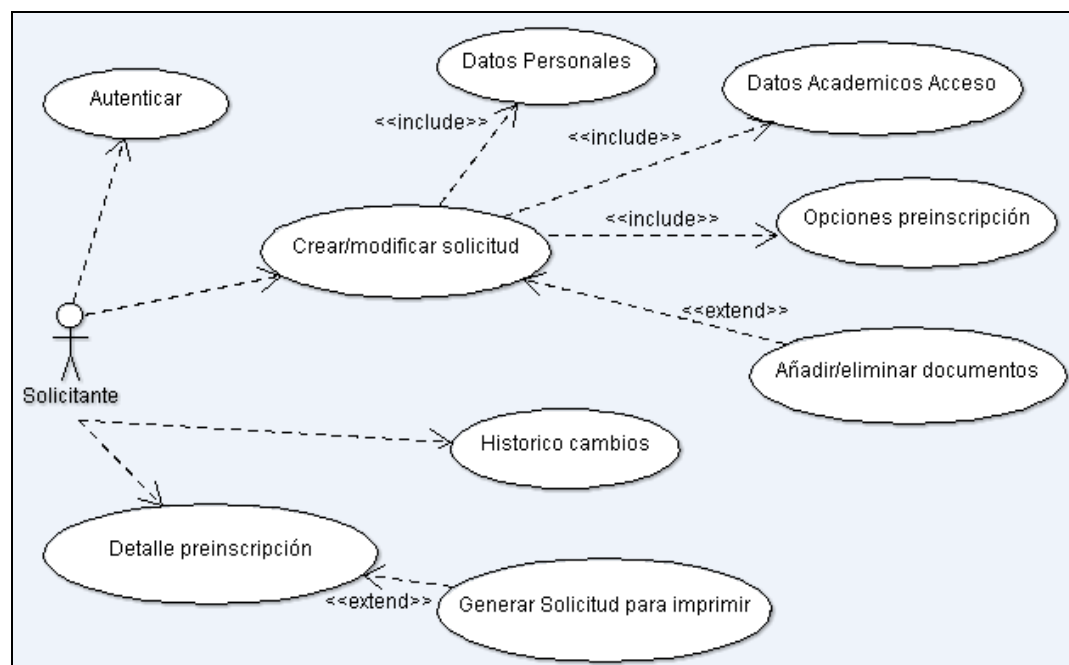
Datos Personales

Autenticar

<<include>>

Datos Academicos Acceso

<<include>>

<<include>>

Opciones preinscripción

Crear/modificar solicitud

<<extend>>

Añadir/eliminar documentos

Solicitante

Historico cambios

Detalle preinscripción

<<extend>>

Generar Solicitud para imprimir